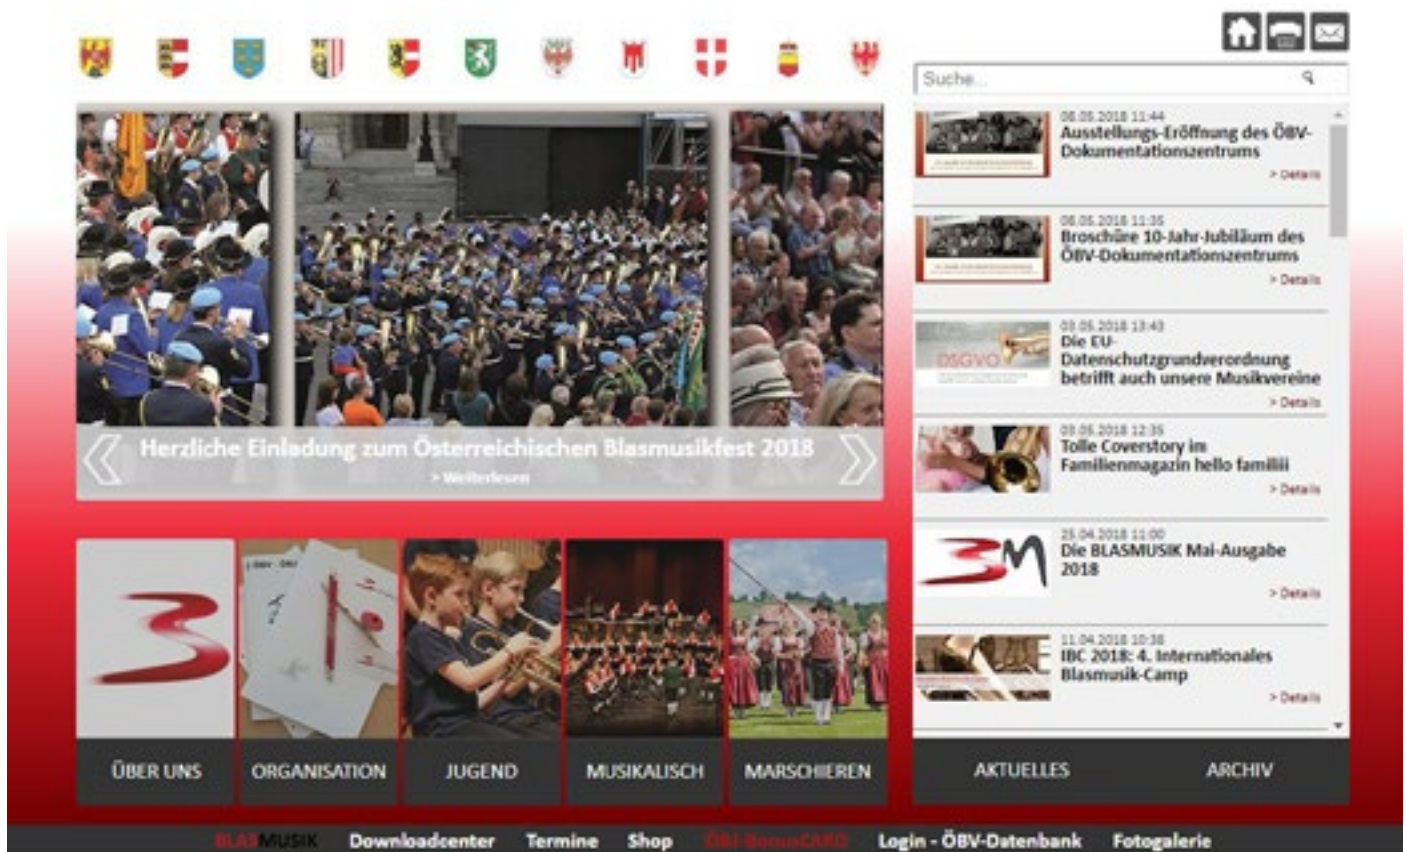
Suche...

Herzliche Einladung zum Österreichischen Blasmusikfest 2018
> Weiterlesen

08.05.2018 11:44
Ausstellungs-Eröffnung des ÖBV-Dokumentationszentrums
> Details

08.05.2018 11:35
Broschüre 10-Jahr-Jubiläum des ÖBV-Dokumentationszentrums
> Details

DSGVO
03.05.2018 13:43
Die EU-Datenschutzgrundverordnung betrifft auch unsere Musikvereine
> Details

03.05.2018 12:35
Tolle Coverstory im Familienmagazin hello familii
> Details

25.04.2018 11:00
Die BLASMUSIK Mai-Ausgabe 2018
> Details

11.04.2018 10:38
IBC 2018: 4. Internationales Blasmusik-Camp
> Details

ÜBER UNS
ORGANISATION
JUGEND
MUSIKALISCH
MARSCHIEREN
AKTUELLES
ARCHIV

BLASMUSIK Downloadcenter Termine Shop ÖBJ-BonusCARD Login - ÖBV-Datenbank Fotogalerie